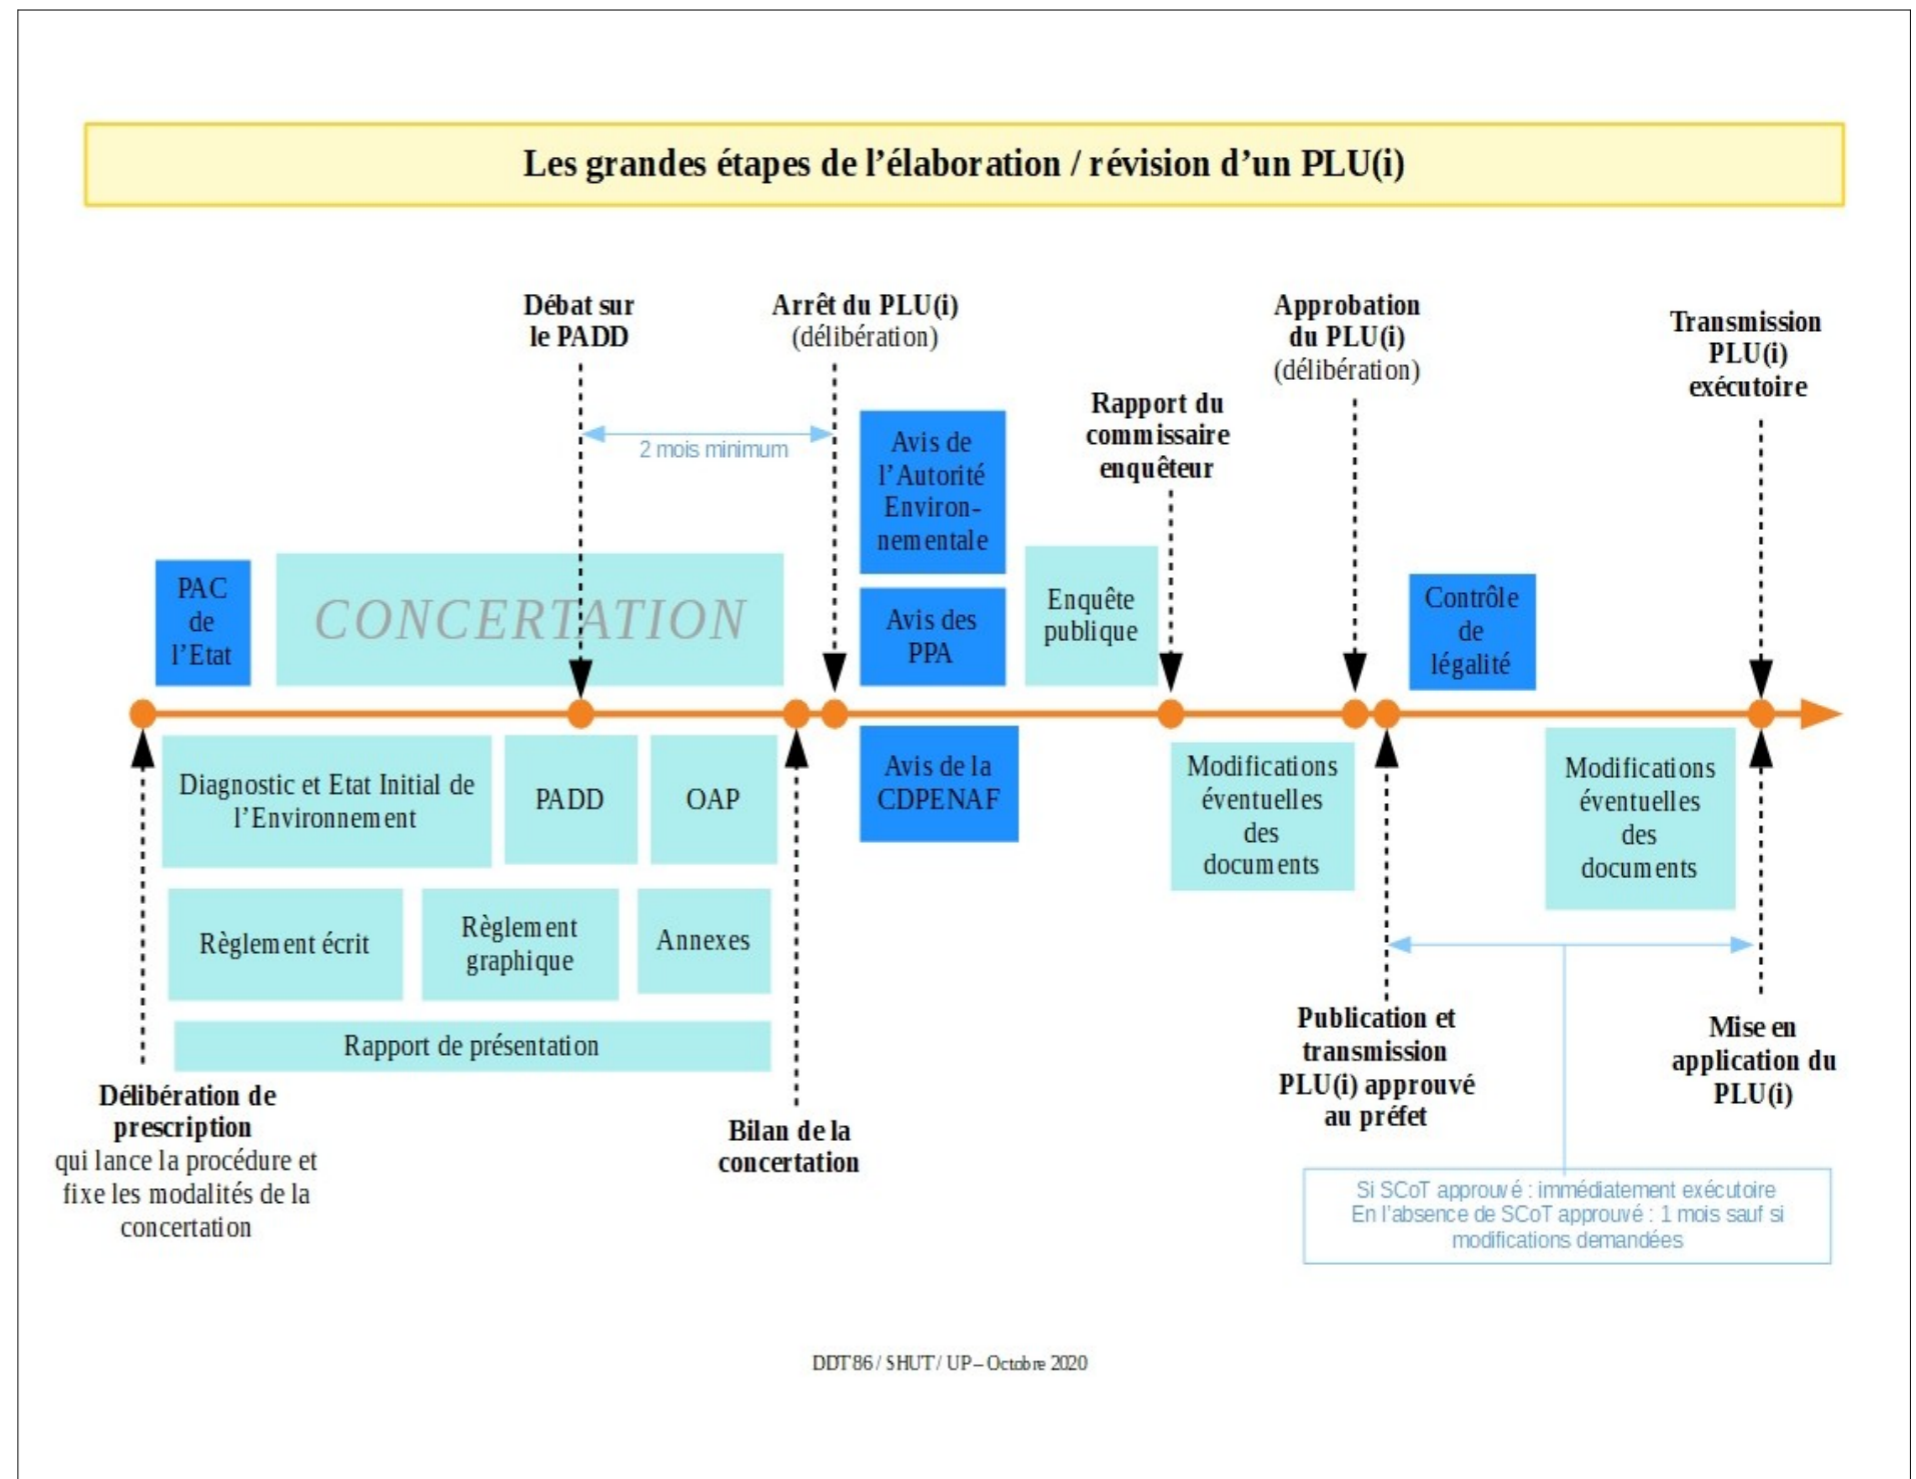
Les grandes étapes de l'élaboration / révision d'un PLU(i)

Débat sur le PADD

Arrêt du PLU(i) (délibération)

2 mois minimum

Approbation du PLU(i) (délibération)

Transmission PLU(i) exécutoire

Rapport du commissaire enquêteur

Avis de l'Autorité Environnementale

PAC de l'Etat

CONCERTATION

Avis des PPA

Enquête publique

Contrôle de légalité

Diagnostic et Etat Initial de l'Environnement

PADD

OAP

Avis de la CDPENAF

Modifications éventuelles des documents

Modifications éventuelles des documents

Règlement écrit

Règlement graphique

Annexes

Rapport de présentation

Délibération de prescription qui lance la procédure et fixe les modalités de la concertation

Bilan de la concertation

Publication et transmission PLU(i) approuvé au préfet

Mise en application du PLU(i)

Si SCoT approuvé : immédiatement exécutoire
En l'absence de SCoT approuvé : 1 mois sauf si modifications demandées

DDT86 / SHUT / UP – Octobre 2020